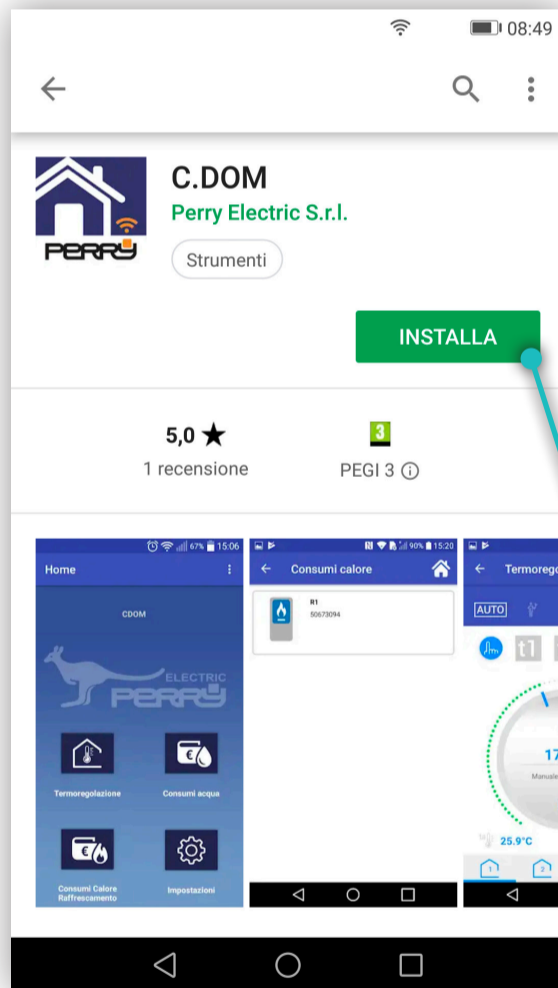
08:49

PERRY

C.DOM
Perry Electric S.r.l.
Strumenti

INSTALLA

5,0 ★
1 recensione

3
PEGI 3 ⓘ

67% 15:06
Home
CDOM
ELECTRIC
PERRY
Termoregolazione
Consumi acqua
Consumi Calore Raffrescamento
Impostazioni

90% 15:20
Consumi calore
R1
50673094

Termorego
AUTO
t1
17
Manuale
25.9°C
1
2